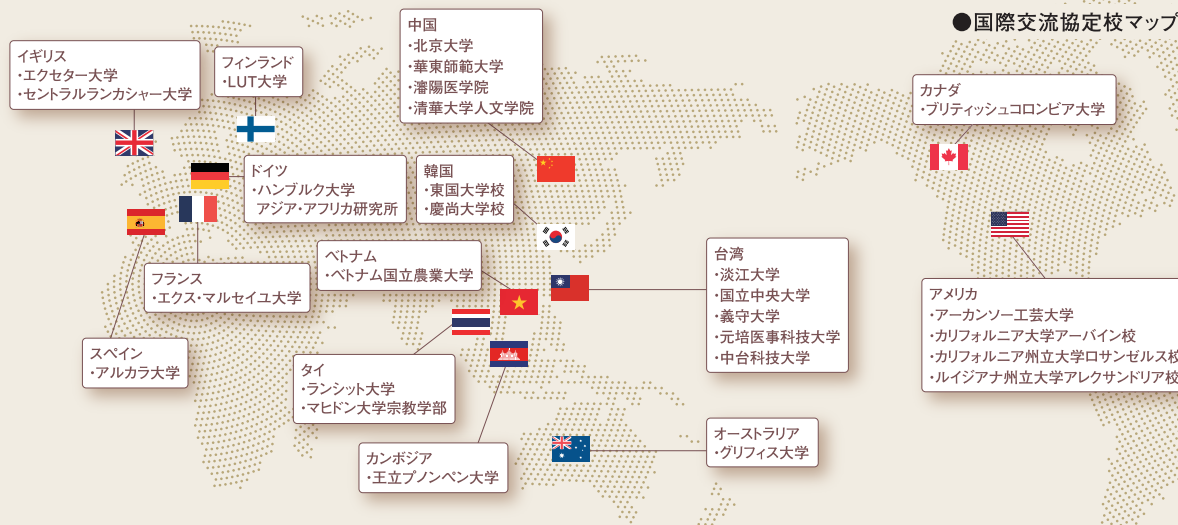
●国際交流協定校マップ

イギリス
・エクセター大学
・セントラルランカシャー大学

フィンランド
・LUT大学

中国
・北京大学
・華東師範大学
・瀋陽医学院
・清華大学人文学院

カナダ
・ブリティッシュコロンビア大学

ドイツ
・ハンブルク大学
アジア・アフリカ研究所

韓国
・東国大学校
・慶尚大学校

ベトナム
・ベトナム国立農業大学

台湾
・淡江大学
・国立中央大学
・義守大学
・元培医事科技大学
・中台科技大学

フランス
・エクス・マルセイユ大学

アメリカ
・アーカンソー工芸大学
・カリフォルニア大学アーバイン校
・カリフォルニア州立大学ロサンゼルス校
・ルイジアナ州立大学アレクサンドリア校

スペイン
・アルカラ大学

タイ
・ランシット大学
・マヒドン大学宗教学部

カンボジア
・王立プノンペン大学

オーストラリア
・グリフィス大学